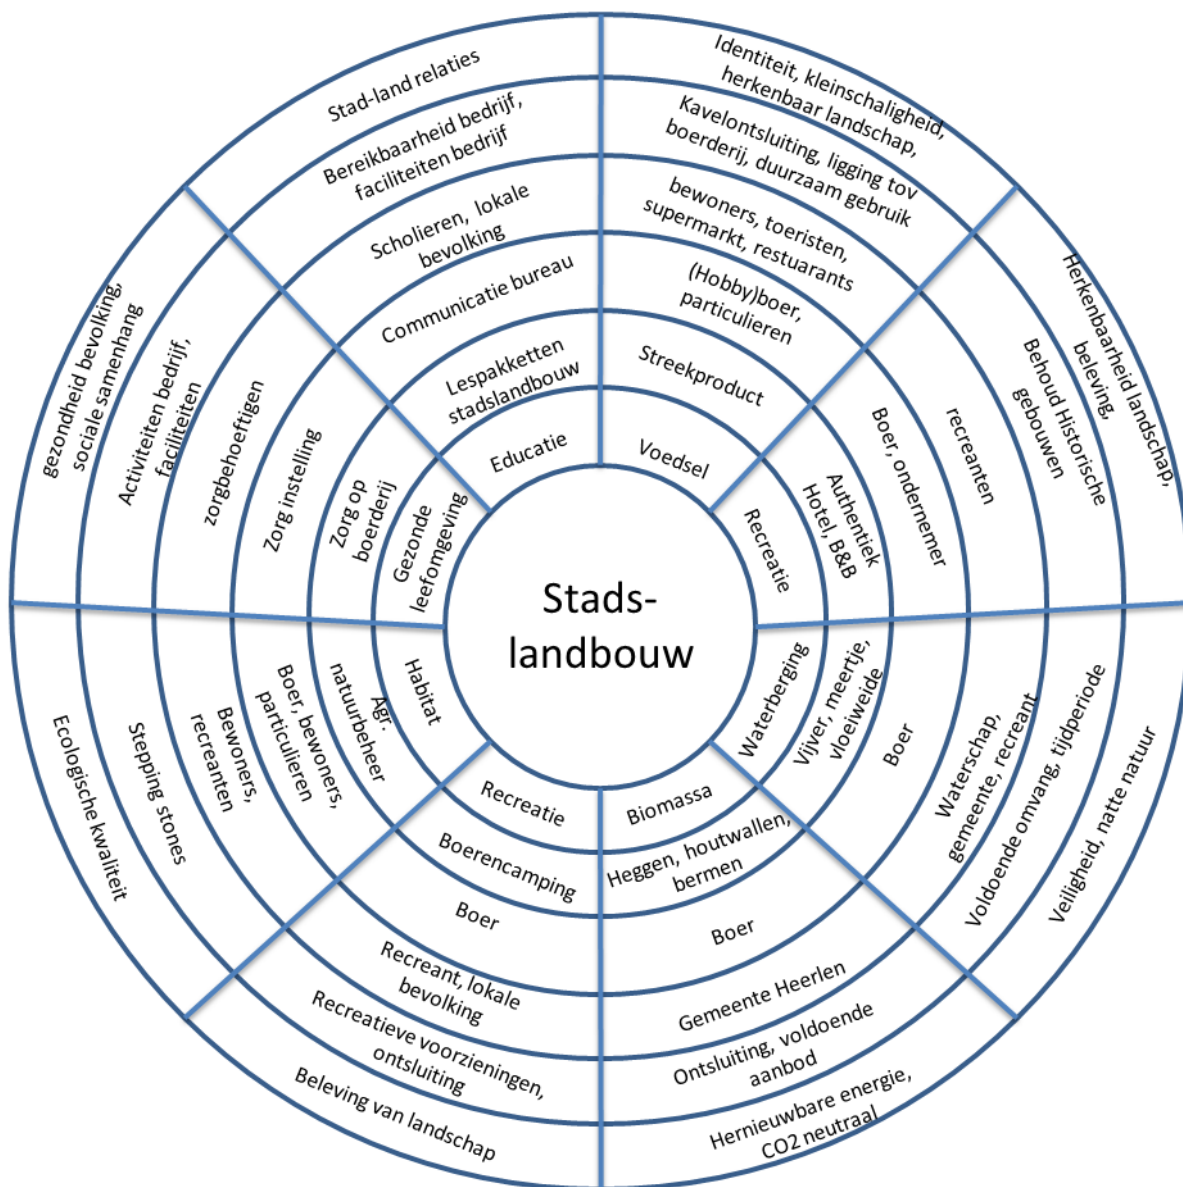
Stads-
landbouw

Educatie
Lespakketten stadslandbouw
Communicatie bureau
Scholieren, lokale bevolking
Bereikbaarheid bedrijf, faciliteiten bedrijf
Stad-land relaties

Voedsel
Streekproduct
(Hobby)boer, particulieren
bewoners, toeristen, supermarkt, restuarants
Kavelontsluiting, ligging tov boerderij, duurzaam gebruik
Identiteit, kleinschaligheid, herkenbaar landschap,

Recreatie
Authentiek Hotel, B&B
Boer, ondernemer
recreanten
Behoud Historische gebouwen
Herkenbaarheid landschap, beleving,

Waterberging
Vijver, meertje, vloeiweide
Boer
Waterschap, gemeente, recreant
Voldoende omvang, tijdperiode
Veiligheid, natte natuur

Biomassa
Heggen, houtwallen, bermen
Boer
Gemeente Heerlen
Ontsluiting, voldoende aanbod
Hernieuwbare energie, CO2 neutraal

Recreatie
Boerencamping
Boer
Recreant, lokale bevolking
Recreatieve voorzieningen, ontsluiting
Beleving van landschap

Habitat
Agr. natuurbeheer
Boer, bewoners, particulieren
Bewoners, recreanten
Stepping stones
Ecologische kwaliteit

Gezonde leefomgeving
Zorg op boerderij
Zorg instelling
zorgbehoeftigen
Activiteiten bedrijf, faciliteiten
gezondheid bevolking, sociale samenhang